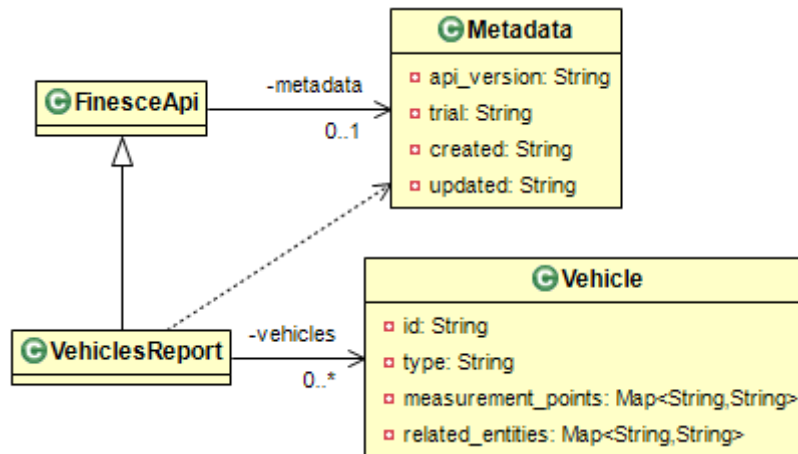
Metadata
api_version: String
trial: String
created: String
updated: String

FinesceApi
-metadata
0..1

Vehicle
id: String
type: String
measurement_points: Map<String,String>
related_entities: Map<String,String>

VehiclesReport
-vehicles
0..*